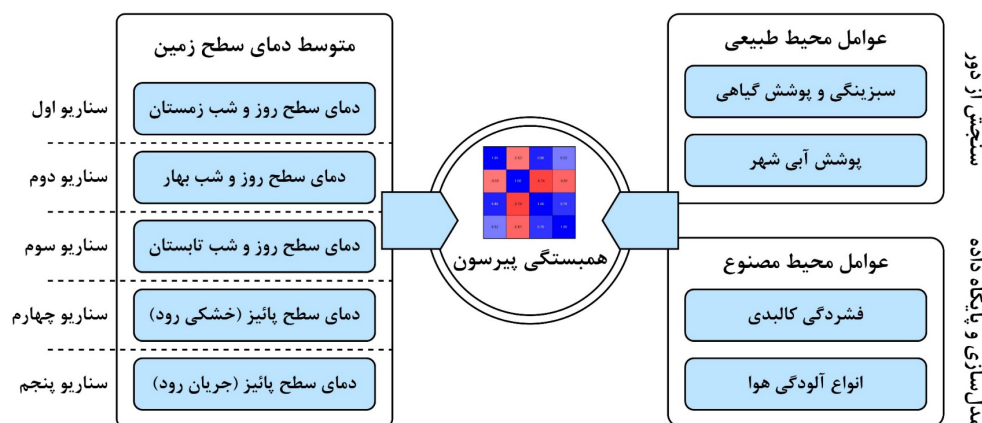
سنجش از دور

عوامل محیط طبیعی

سبزینگی و پوشش گیاهی

پوشش آبی شهر

مدلسازی و پایگاه داده

عوامل محیط مصنوع

فشردگی کالبدی

انواع آلودگی هوا

همبستگی پیرسون

متوسط دمای سطح زمین

سناریو اول
دمای سطح روز و شب زمستان

سناریو دوم
دمای سطح روز و شب بهار

سناریو سوم
دمای سطح روز و شب تابستان

سناریو چهارم
دمای سطح پائیز (خشکی رود)

سناریو پنجم
دمای سطح پائیز (جریان رود)